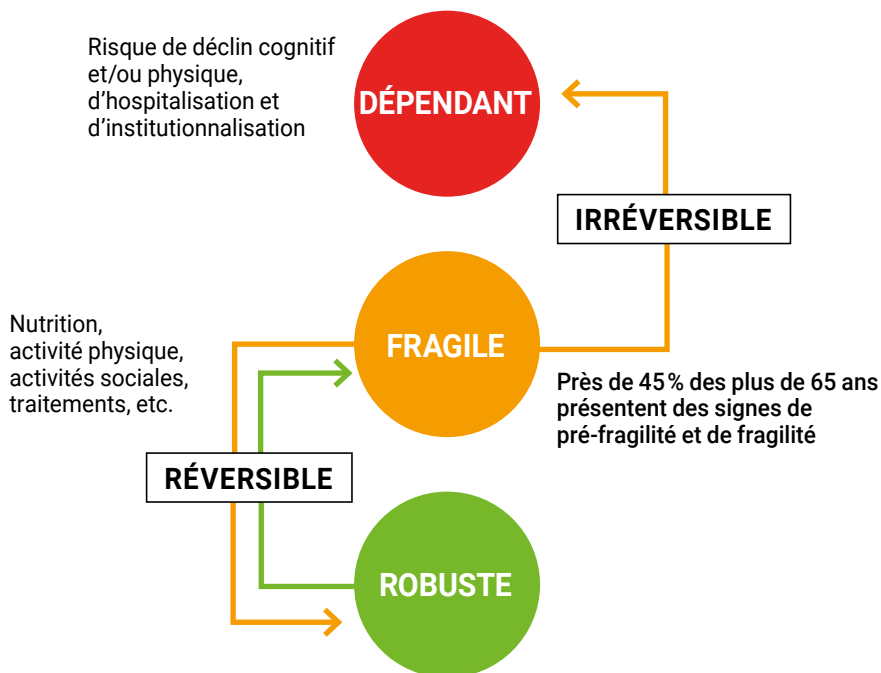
Risque de déclin cognitif et/ou physique, d’hospitalisation et d’institutionnalisation

DÉPENDANT

IRRÉVERSIBLE

Nutrition, activité physique, activités sociales, traitements, etc.

FRAGILE

Près de 45 % des plus de 65 ans présentent des signes de pré-fragilité et de fragilité

RÉVERSIBLE

ROBUSTE